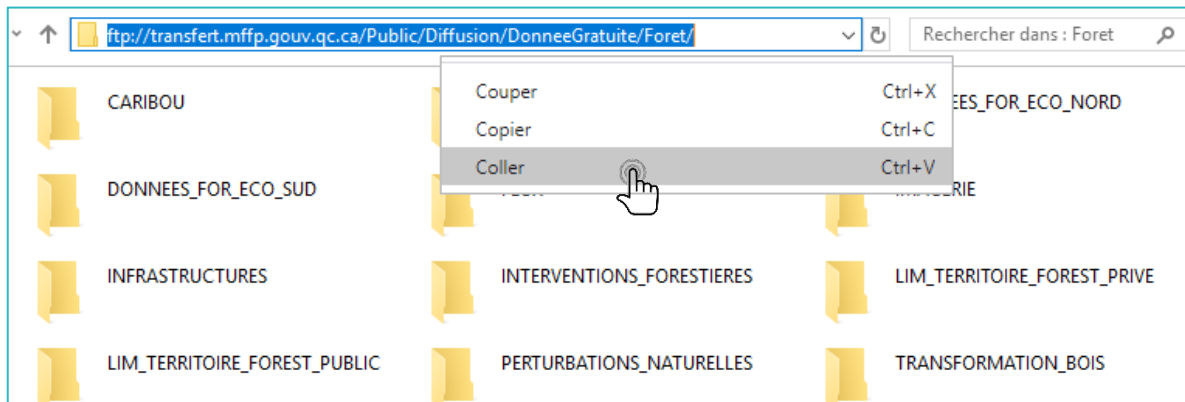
ftp://transfert.mffp.gouv.qc.ca/Public/Diffusion/DonneeGratuite/Foret/

Rechercher dans : Foret

Couper Ctrl+X
Copier Ctrl+C
Coller Ctrl+V

CARIBOU

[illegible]EES_FOR_ECO_NORD

DONNEES_FOR_ECO_SUD

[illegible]

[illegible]RIE

INFRASTRUCTURES

INTERVENTIONS_FORESTIERES

LIM_TERRITOIRE_FOREST_PRIVE

LIM_TERRITOIRE_FOREST_PUBLIC

PERTURBATIONS_NATURELLES

TRANSFORMATION_BOIS